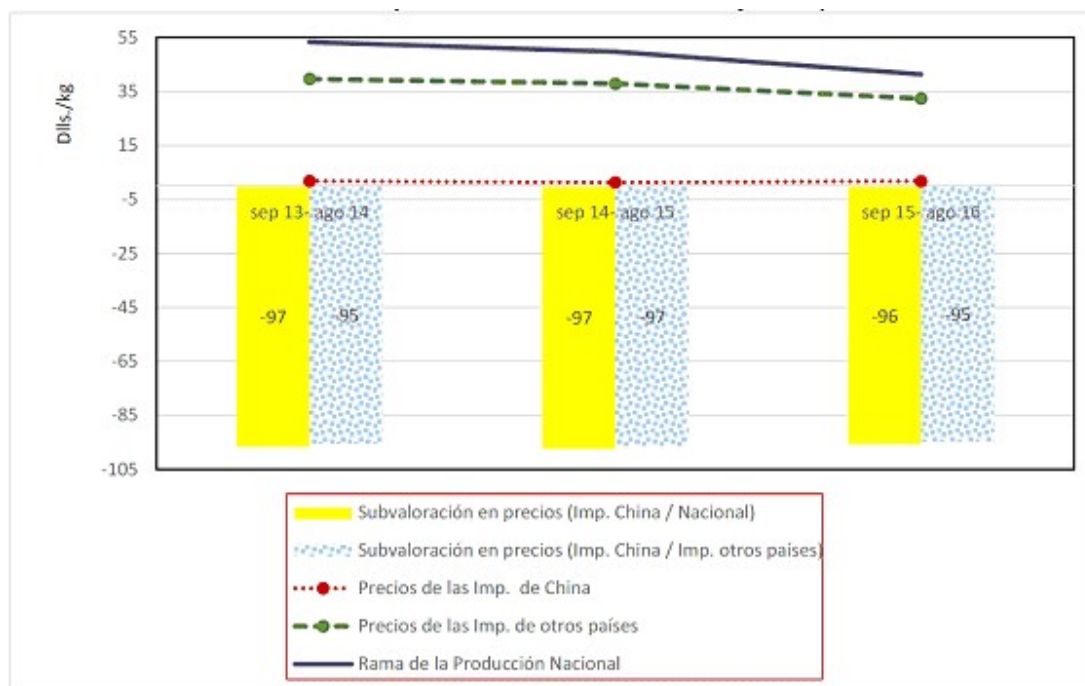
Dlls./kg

55
35
15
-5
-25
-45
-65
-85
-105

sep 13- ago 14
sep 14- ago 15
sep 15- ago 16

-97
-95
-97
-97
-96
-95

Subvaloración en precios (Imp. China / Nacional)
Subvaloración en precios (Imp. China / Imp. otros paises)
Precios de las Imp. de China
Precios de las Imp. de otros países
Rama de la Producción Nacional